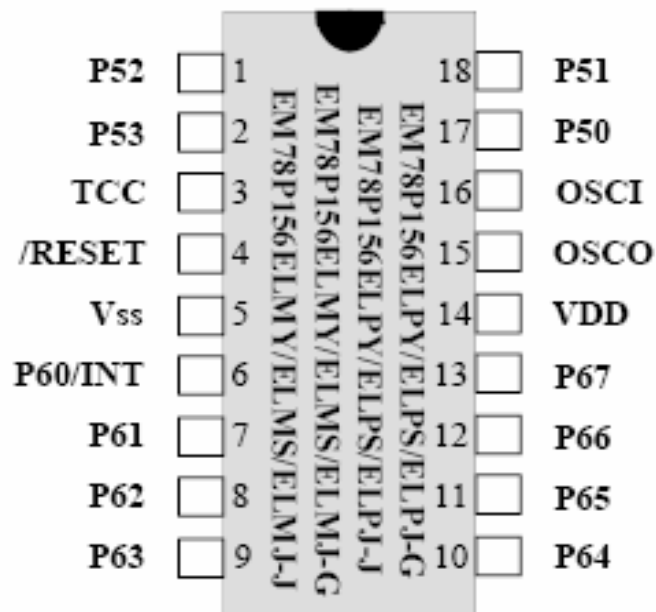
P52 1
P53 2
TCC 3
/RESET 4
Vss 5
P60/INT 6
P61 7
P62 8
P63 9

EM78P156ELPY/ELPS/ELPJ-G
EM78P156ELPY/ELPS/ELPJ-J
EM78P156ELMY/ELMS/ELMJ-G
EM78P156ELMY/ELMS/ELMJ-J

18 P51
17 P50
16 OSCI
15 OSCO
14 VDD
13 P67
12 P66
11 P65
10 P64